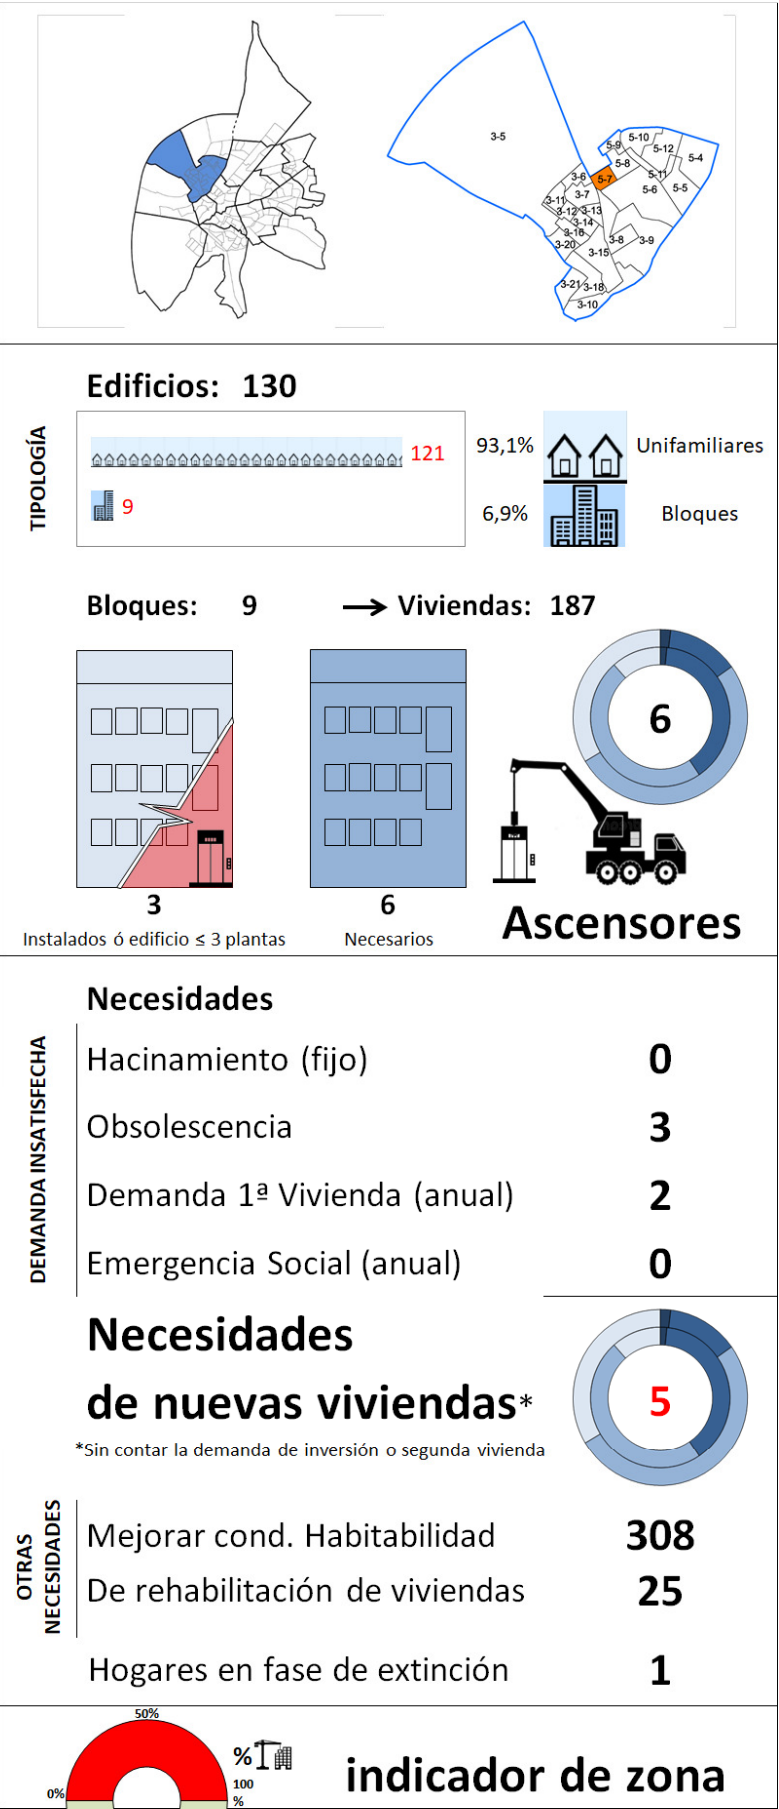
3-5
5-10
5-9
5-12
5-4
5-8
3-6
5-7
5-11
5-6
5-5
3-11
3-7
3-12
3-13
3-14
3-16
3-20
3-8
3-9
3-15
3-21
3-18
3-10

Edificios: 130

TIPOLOGÍA

121
9

93,1% Unifamiliares
6,9% Bloques

Bloques: 9 → Viviendas: 187

6

3
Instalados ó edificio ≤ 3 plantas

6
Necesarios

Ascensores

Necesidades

DEMANDA INSATISFECHA

Hacinamiento (fijo) 0
Obsolescencia 3
Demanda 1ª Vivienda (anual) 2
Emergencia Social (anual) 0

Necesidades de nuevas viviendas*

5

*Sin contar la demanda de inversión o segunda vivienda

OTRAS NECESIDADES

Mejorar cond. Habitabilidad 308
De rehabilitación de viviendas 25

Hogares en fase de extinción 1

50%
0%
%
100 %

indicador de zona